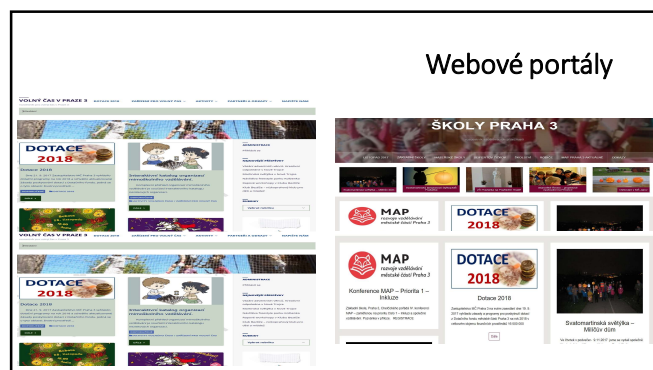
Webové portály

VOLNÝ ČAS V PRAZE 3

DOTACE 2018

Dotace 2018

Interaktivní katalog organizací mimoškolního vzdělávání

VOLNÝ ČAS V PRAZE 3

DOTACE 2018

Dotace 2018

Interaktivní katalog organizací mimoškolního vzdělávání

ŠKOLY PRAHA 3

MAP rozvoje vzdělávání městské části Praha 3

DOTACE 2018

MAP rozvoje vzdělávání městské části Praha 3

Konference MAP – Priorita 1 – Inkluze

DOTACE 2018

Dotace 2018

Svatomartinská světýlka – Milíčův dům